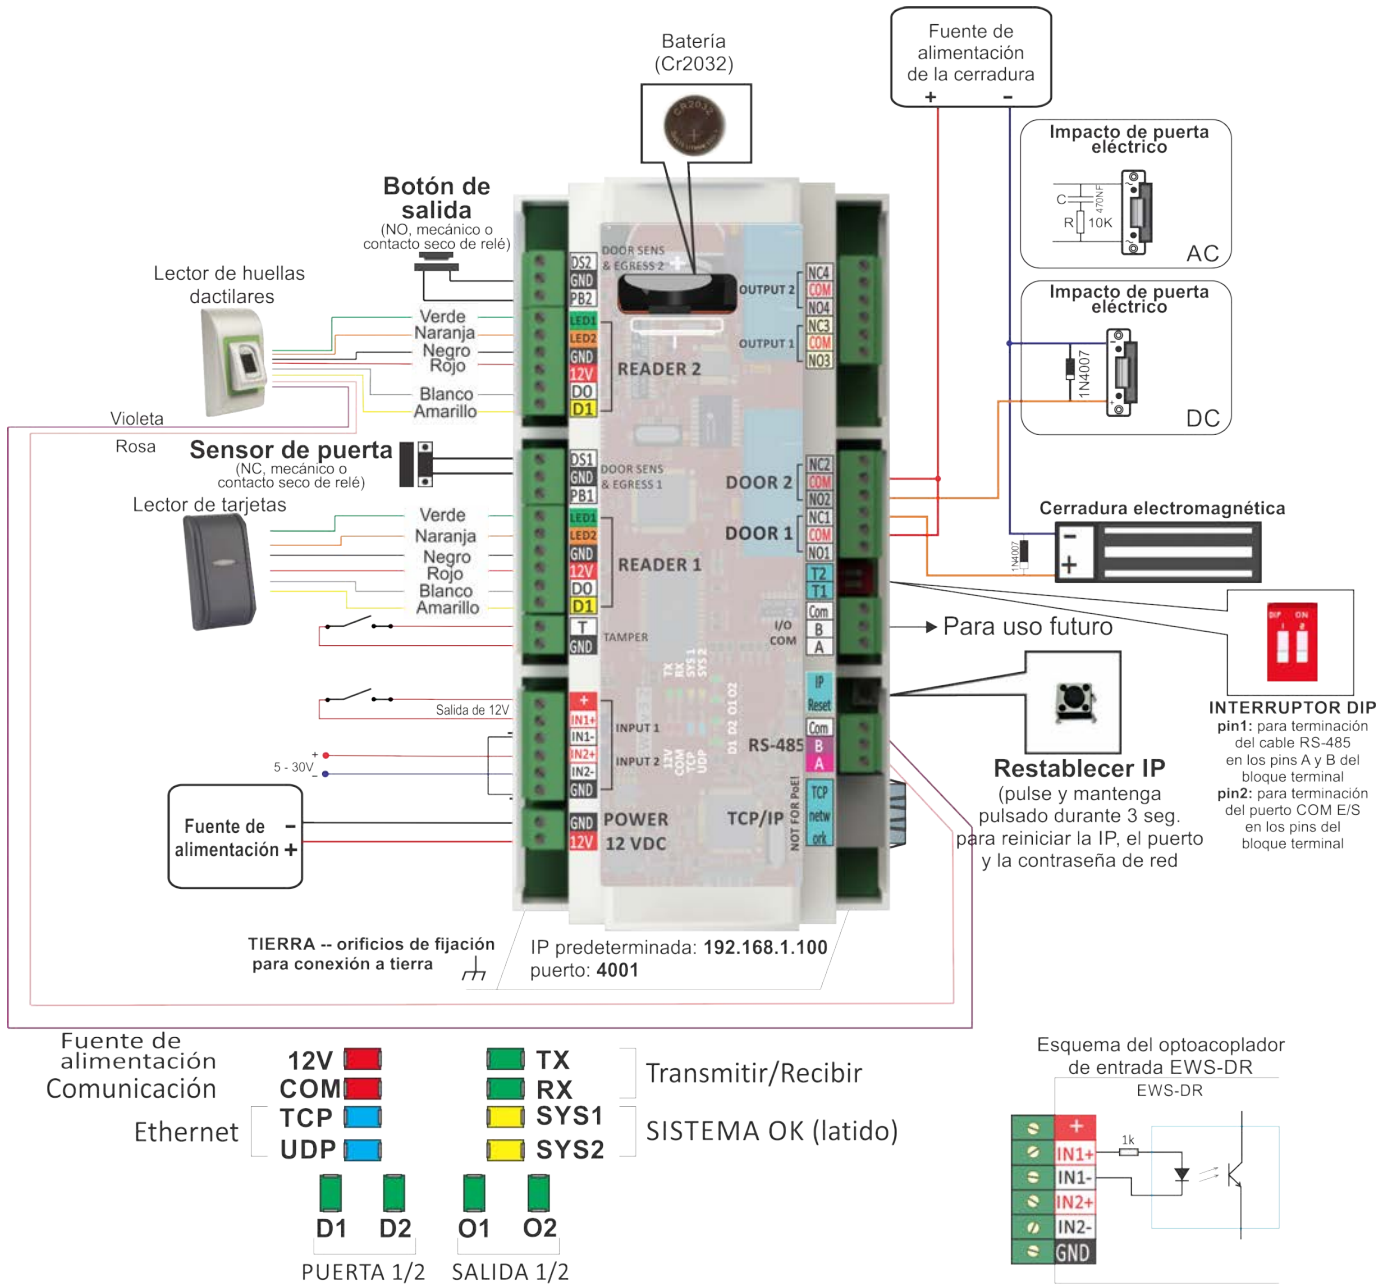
Batería (Cr2032)

Fuente de alimentación de la cerradura
+ -

Impacto de puerta eléctrico
C 470NF
R 10K
AC

Impacto de puerta eléctrico
1N4007
DC

Botón de salida
(NO, mecánico o contacto seco de relé)

Lector de huellas dactilares
Verde
Naranja
Negro
Rojo
Blanco
Amarillo

Violeta
Rosa

Sensor de puerta
(NC, mecánico o contacto seco de relé)

Lector de tarjetas
Verde
Naranja
Negro
Rojo
Blanco
Amarillo

DS2
GND
PB2
DOOR SENS & EGRESS 2
LED1
LED2
GND
12V
D0
D1
READER 2
OUTPUT 2
OUTPUT 1
NC4
COM
NO4
NC3
COM
NO3

DS1
GND
PB1
DOOR SENS & EGRESS 1
LED1
LED2
GND
12V
D0
D1
READER 1
T
GND
TAMPER
DOOR 2
DOOR 1
NC2
COM
NO2
NC1
COM
NO1
T2
T1
I/O COM
Com
B
A

Cerradura electromagnética
1N4007
-
+

Para uso futuro

INTERRUPTOR DIP
pin1: para terminación del cable RS-485 en los pins A y B del bloque terminal
pin2: para terminación del puerto COM E/S en los pins del bloque terminal

Salida de 12V
+
IN1+
IN1-
IN2+
IN2-
GND
INPUT 1
INPUT 2
5 - 30V
TX RX SYS1 SYS2
12V COM TCP UDP
D1 D2 O1 O2
IP Reset
Com
B
A
RS-485

Restablecer IP
(pulse y mantenga pulsado durante 3 seg. para reiniciar la IP, el puerto y la contraseña de red

Fuente de alimentación -
+
GND
12V
POWER
12 VDC
TCP/IP
NOT FOR PoE!
TCP netw ork

TIERRA -- orificios de fijación para conexión a tierra
IP predeterminada: 192.168.1.100
puerto: 4001

Fuente de alimentación
Comunicación
Ethernet
12V
COM
TCP
UDP
TX
RX
SYS1
SYS2
Transmitir/Recibir
SISTEMA OK (latido)
D1 D2
O1 O2
PUERTA 1/2
SALIDA 1/2

Esquema del optoacoplador de entrada EWS-DR
EWS-DR
+
IN1+
IN1-
IN2+
IN2-
GND
1k